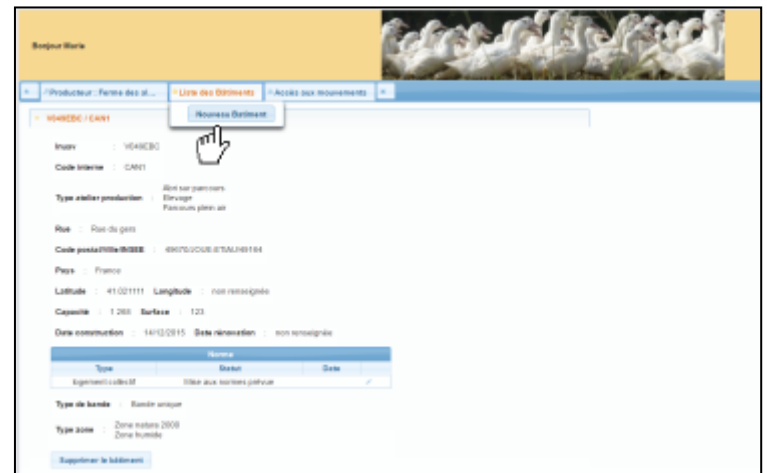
Bonjour Marie

« Producteur : Ferme des al... » Liste des Bâtiments » Accès aux mouvements »

Nouveau Bâtiment

» V049EBC / CAN1

Inuav : V049EBC

Code interne : CAN1

Type atelier production : Abri sur parcours Elevage Parcours plein air

Rue : Rue du gers

Code postal/Ville/INSEE : 49070/JOUE ETIAU/49164

Pays : France

Latitude : 41.021111 Longitude : non renseignée

Capacité : 1 268 Surface : 123

Date construction : 14/12/2015 Date rénovation : non renseignée

| Norme | | |
|---|---|---|
| Type | Statut | Date |
| logement collectif | Mise aux normes prévue | |

Type de bande : Bande unique

Type zone : Zone natura 2000 Zone humide

Supprimer le bâtiment